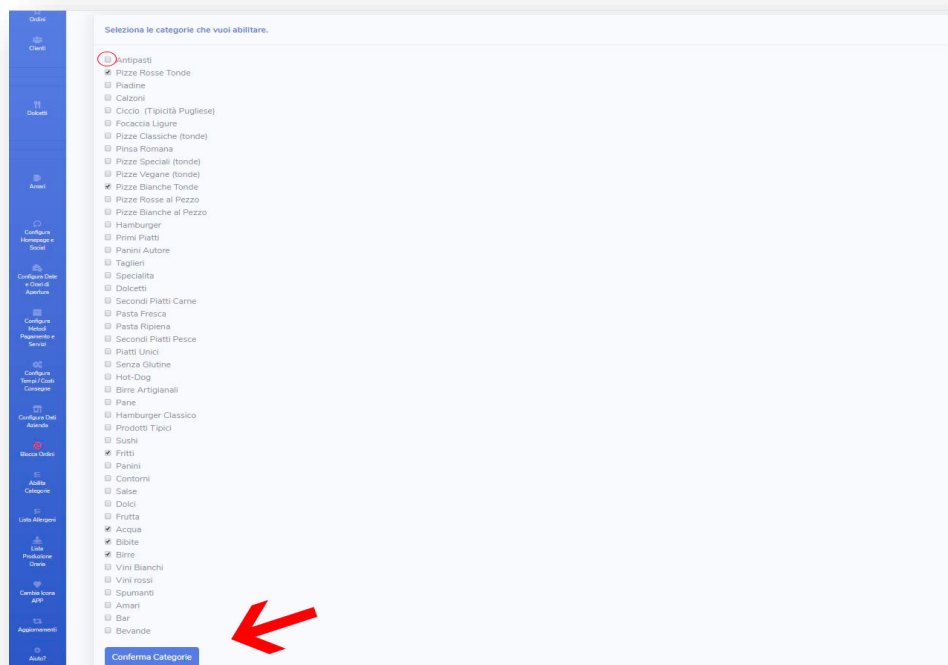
Ordini

Clienti

Dolcetti

Acceri

Configura Homepage e Social

Configura Date e Orari di Apertura

Configura Metodi Pagamento e Servizi

Configura Tempi / Costi Consegne

Configura Dati Azienda

Blocca Ordini

Abilita Categorie

Lista Allergeni

Lista Produzione Oraria

Cambia Icona APP

Aggiornamenti

Aiuto?

Seleziona le categorie che vuoi abilitare.

Antipasti
Pizze Rosse Tonde
Piadine
Calzoni
Ciccio (Tipicità Pugliese)
Focaccia Ligure
Pizze Classiche (tonde)
Pinsa Romana
Pizze Speciali (tonde)
Pizze Vegane (tonde)
Pizze Bianche Tonde
Pizze Rosse al Pezzo
Pizze Bianche al Pezzo
Hamburger
Primi Piatti
Panini Autore
Taglieri
Specialita
Dolcetti
Secondi Piatti Carne
Pasta Fresca
Pasta Ripiena
Secondi Piatti Pesce
Piatti Unici
Senza Glutine
Hot-Dog
Birre Artigianali
Pane
Hamburger Classico
Prodotti Tipici
Sushi
Fritti
Panini
Contorni
Salse
Dolci
Frutta
Acqua
Bibite
Birre
Vini Bianchi
Vini rossi
Spumanti
Amari
Bar
Bevande

Conferma Categorie